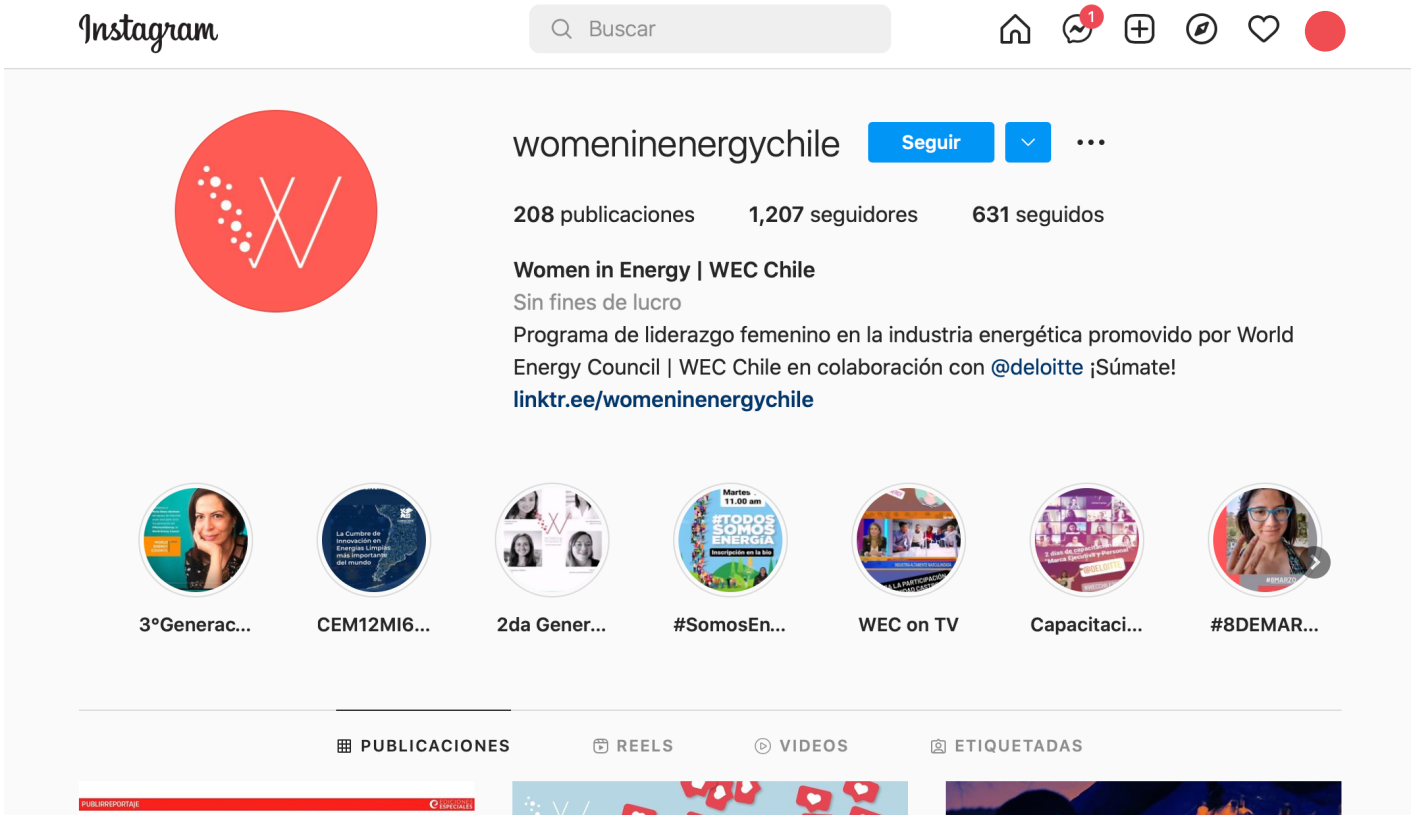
Instagram

Buscar

1

womeninenergychile Seguir ···

208 publicaciones 1,207 seguidores 631 seguidos

Women in Energy | WEC Chile
Sin fines de lucro
Programa de liderazgo femenino en la industria energética promovido por World Energy Council | WEC Chile en colaboración con @deloitte ¡Súmate!
linktr.ee/womeninenergychile

3°Generac... CEM12MI6... 2da Gener... #SomosEn... WEC on TV Capacitaci... #8DEMAR...

PUBLICACIONES REELS VIDEOS ETIQUETADAS

PUBLIRREPORTAJE